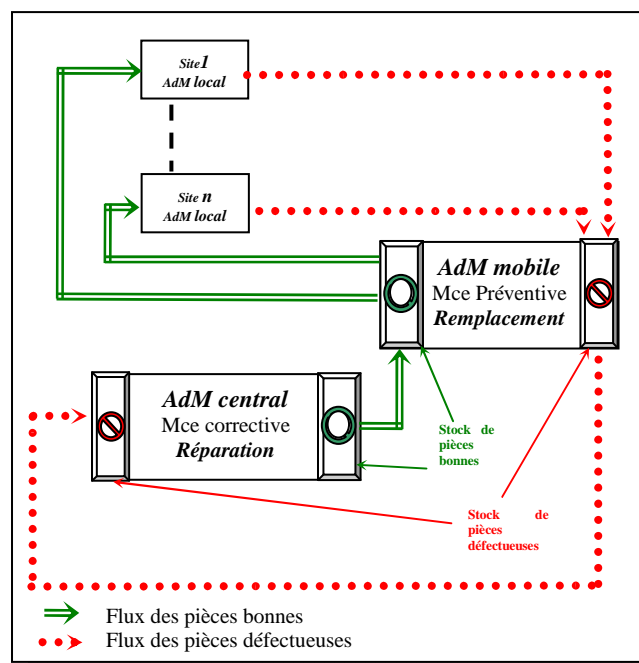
Site1
AdM local

Site n
AdM local

AdM mobile
Mce Préventive
Remplacement

AdM central
Mce corrective
Réparation

Stock de pièces bonnes

Stock de pièces défectueuses

Flux des pièces bonnes
Flux des pièces défectueuses